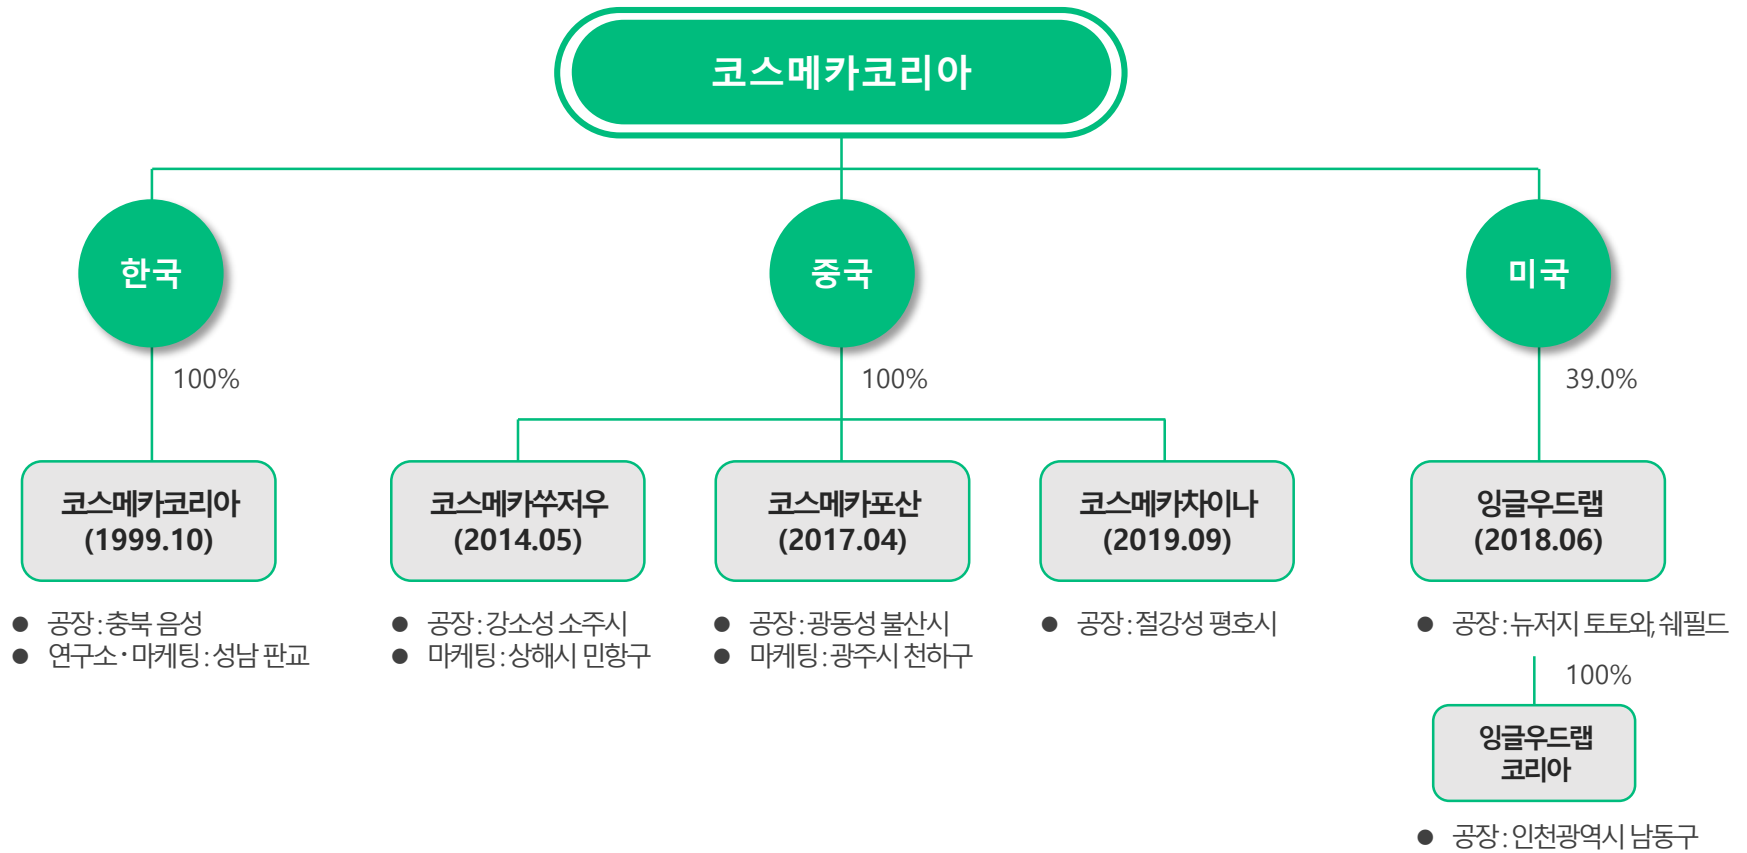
코스메카코리아

한국

중국

미국

100%

100%

39.0%

코스메카코리아
(1999.10)

● 공장 : 충북 음성
● 연구소 · 마케팅 : 성남 판교

코스메카쑤저우
(2014.05)

● 공장 : 강소성 소주시
● 마케팅 : 상해시 민항구

코스메카포산
(2017.04)

● 공장 : 광동성 불산시
● 마케팅 : 광주시 천하구

코스메카차이나
(2019.09)

● 공장 : 절강성 평호시

잉글우드랩
(2018.06)

● 공장 : 뉴저지 토토와, 쉐필드

100%

잉글우드랩
코리아

● 공장 : 인천광역시 남동구